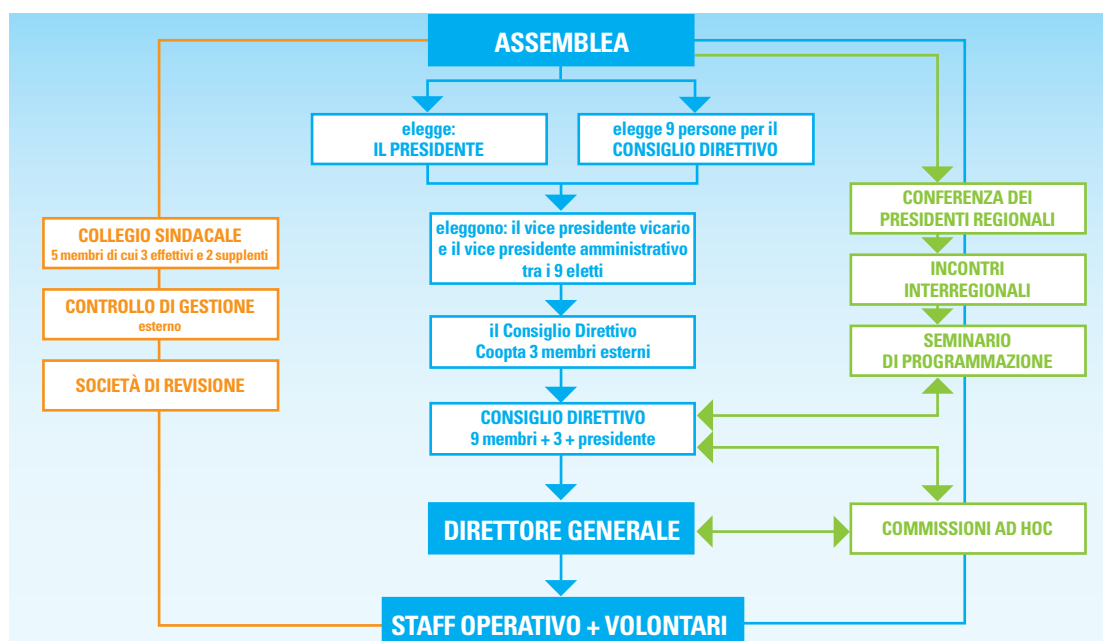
ASSEMBLEA

elegge:
IL PRESIDENTE

elegge 9 persone per il
CONSIGLIO DIRETTIVO

COLLEGIO SINDACALE
5 membri di cui 3 effettivi e 2 supplenti

CONTROLLO DI GESTIONE
esterno

SOCIETÀ DI REVISIONE

eleggono: il vice presidente vicario
e il vice presidente amministrativo
tra i 9 eletti

il Consiglio Direttivo
Coopta 3 membri esterni

CONSIGLIO DIRETTIVO
9 membri + 3 + presidente

CONFERENZA DEI
PRESIDENTI REGIONALI

INCONTRI
INTERREGIONALI

SEMINARIO
DI PROGRAMMAZIONE

DIRETTORE GENERALE

COMMISSIONI AD HOC

STAFF OPERATIVO + VOLONTARI